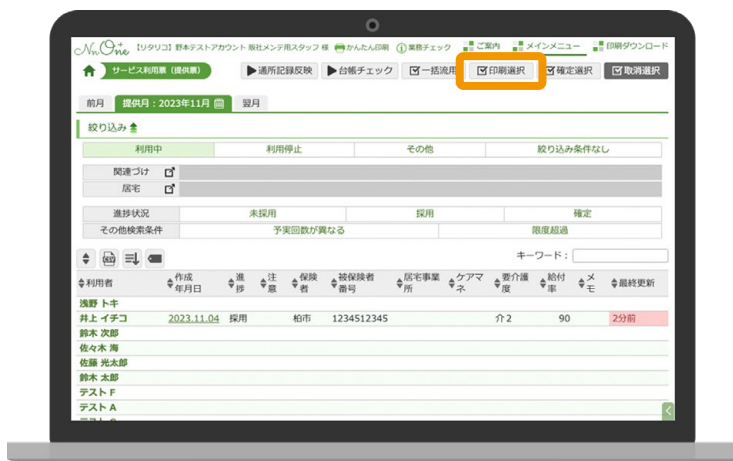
NmOne 【リタリコ】野本テストアカウント 板社メンテ用スタッフ 様 かんたん印刷 業務チェック ご案内 メインメニュー 印刷ダウンロード

サービス利用票（提供票） ▶通所記録反映 ▶台帳チェック ☑一括流用 ☑印刷選択 ☑確定選択 ☑取消選択

前月 提供月：2023年11月 翌月

絞り込み

| 利用中 | 利用停止 | その他 | 絞り込み条件なし |
|---|---|---|---|

関連づけ
居宅

| 進捗状況 | 未採用 | 採用 | 確定 |
|---|---|---|---|
| その他検索条件 | 予実回数が異なる | | 限度超過 |

キーワード：

| 利用者 | 作成年月日 | 進捗 | 注意 | 保険者 | 被保険者番号 | 居宅事業所 | ケアマネ | 要介護度 | 給付率 | メモ | 最終更新 |
|---|---|---|---|---|---|---|---|---|---|---|---|
| 浅野 トキ | | | | | | | | | | | |
| 井上 イチコ | 2023.11.04 | 採用 | | 柏市 | 1234512345 | | | 介2 | 90 | | 2分前 |
| 鈴木 次郎 | | | | | | | | | | | |
| 佐々木 海 | | | | | | | | | | | |
| 佐藤 光太郎 | | | | | | | | | | | |
| 鈴木 太郎 | | | | | | | | | | | |
| テスト F | | | | | | | | | | | |
| テスト A | | | | | | | | | | | |